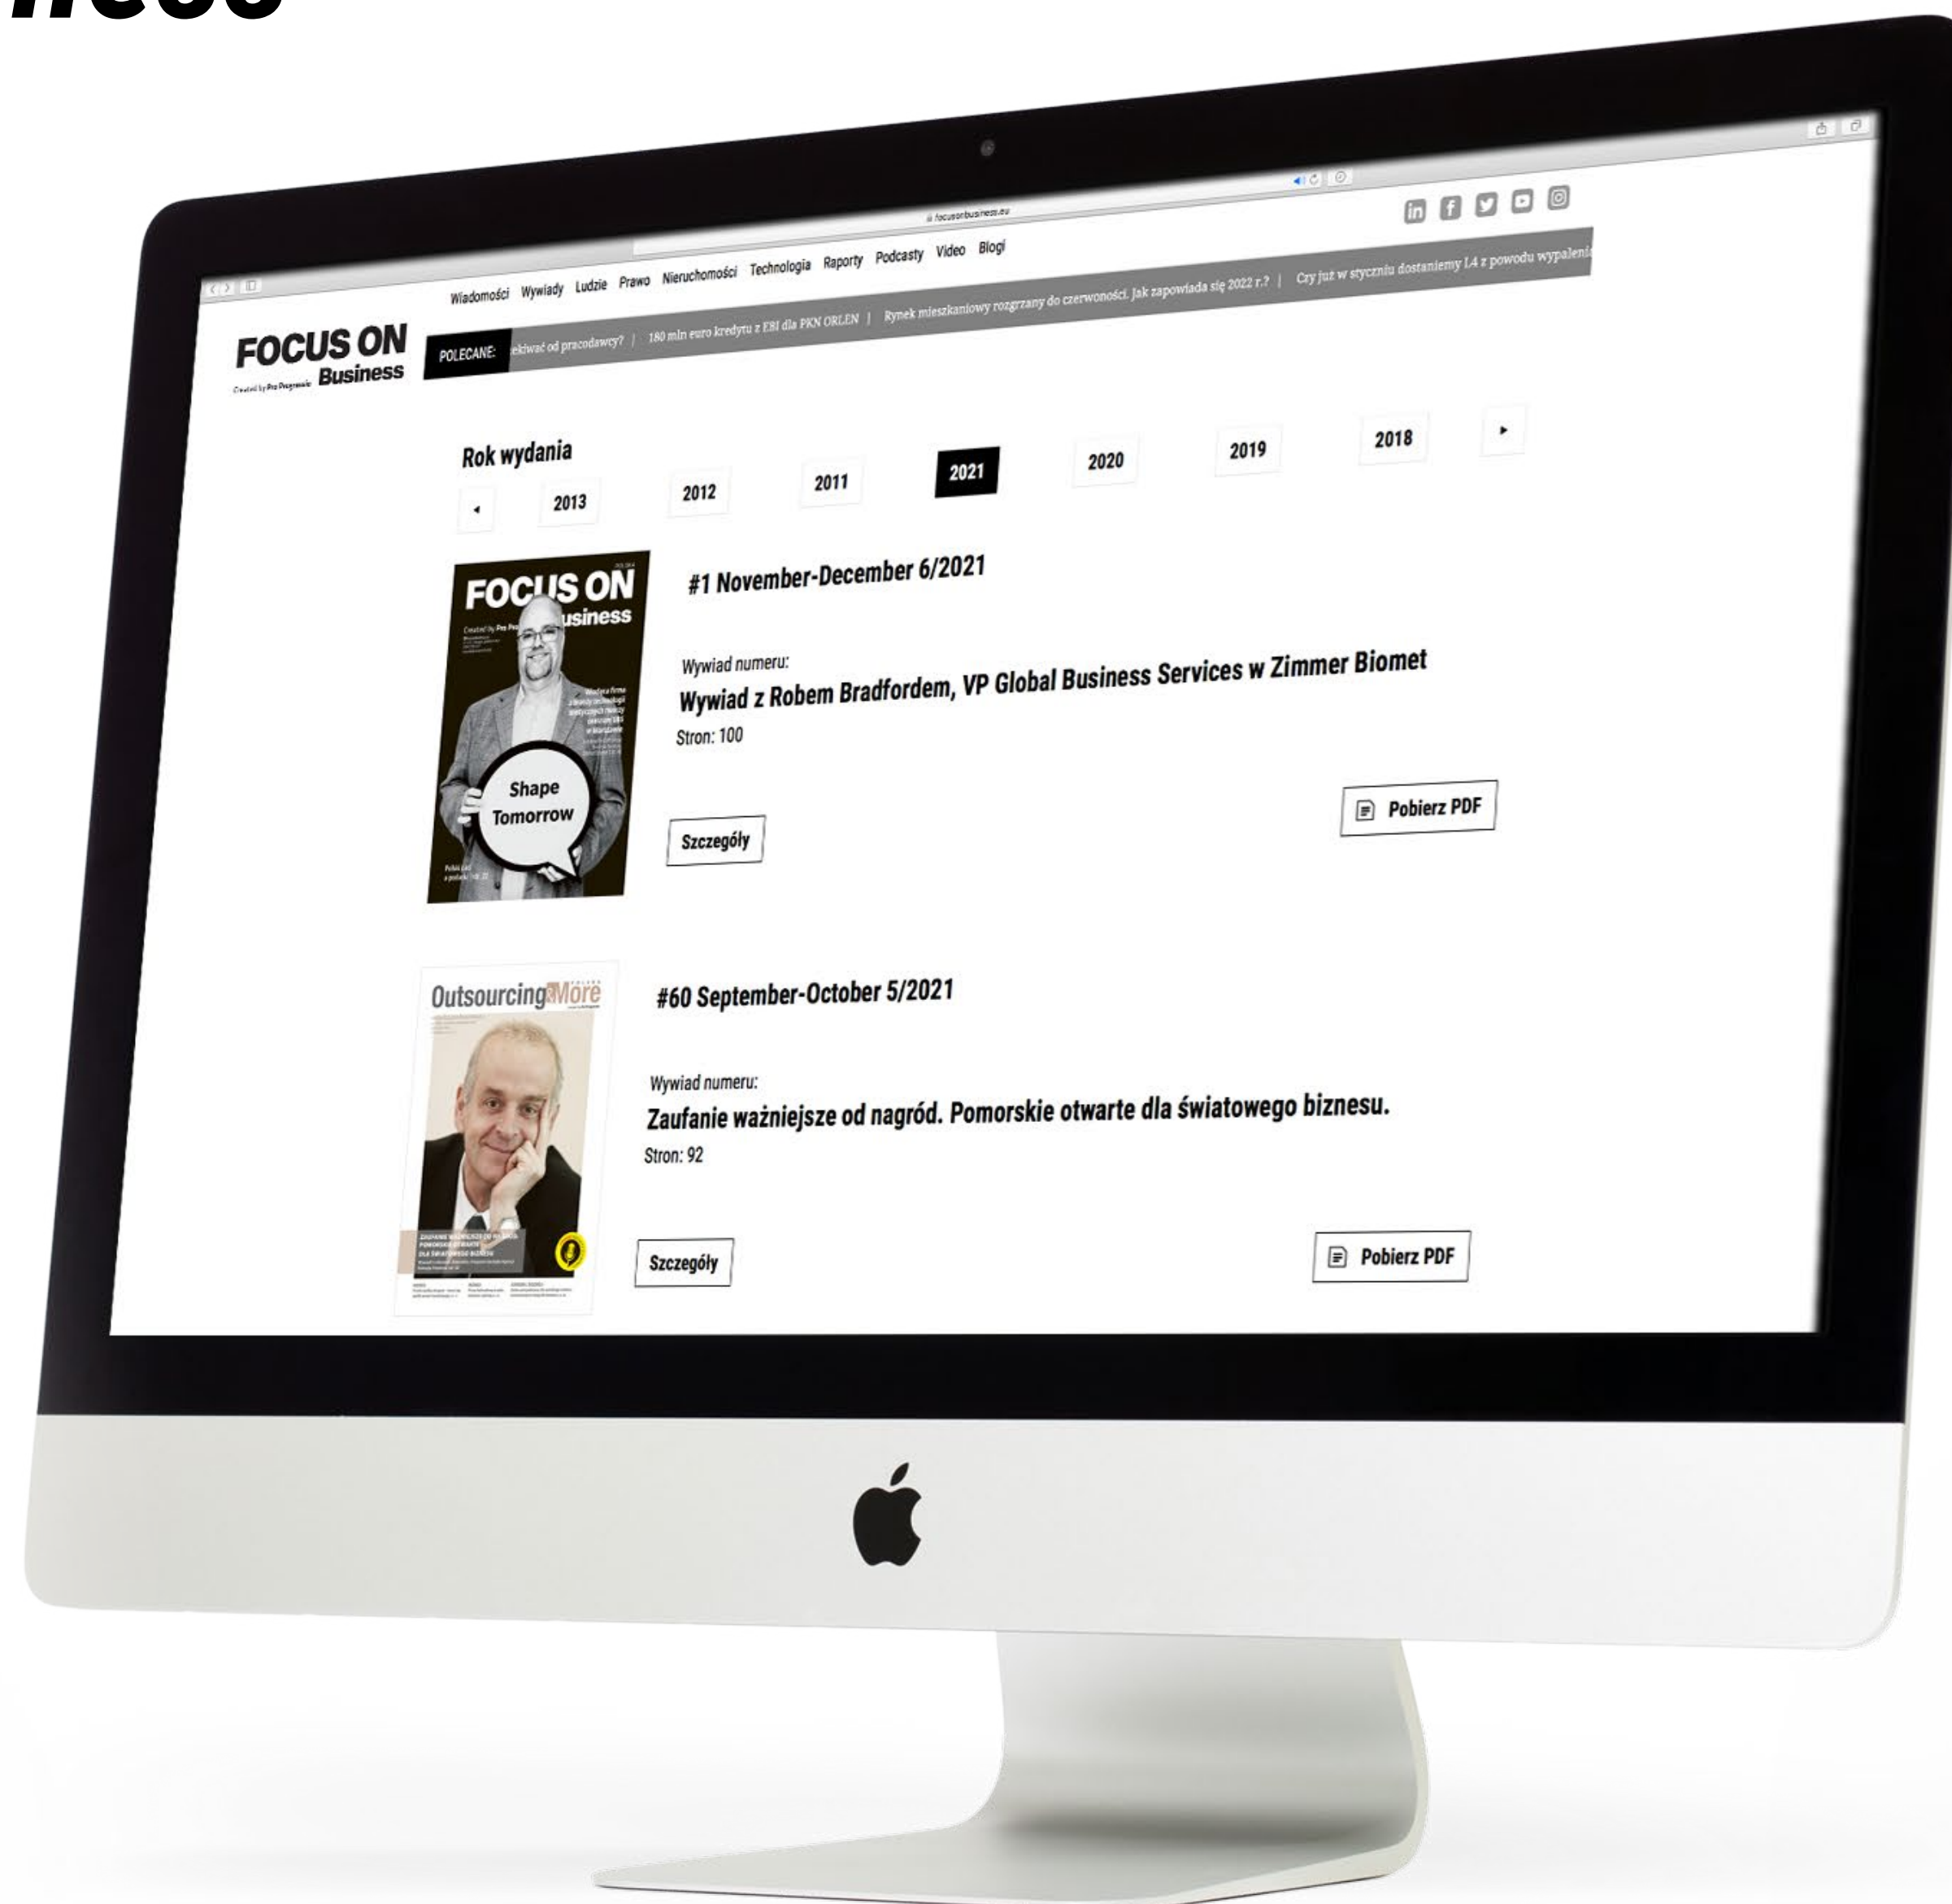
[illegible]

focusonbusiness.eu

Wiadomości Wywiady Ludzie Prawo Nieruchomości Technologia Raporty Podcasty Video Blogi

FOCUS ON Business
Created by Pro Progressio

POLECANE: ekiwać od pracodawcy? | 180 mln euro kredytu z EBI dla PKN ORLEN | Rynek mieszkaniowy rozgrzany do czerwoności. Jak zapowiada się 2022 r.? | Czy już w styczniu dostaniemy L4 z powodu wypaleni

Rok wydania

2013 2012 2011 2021 2020 2019 2018

FOCUS ON Business
Shape Tomorrow

#1 November-December 6/2021

Wywiad numeru:
Wywiad z Robem Bradfordem, VP Global Business Services w Zimmer Biomet
Stron: 100

Szczegóły

Pobierz PDF

Outsourcing&More

#60 September-October 5/2021

Wywiad numeru:
Zaufanie ważniejsze od nagród. Pomorskie otwarte dla światowego biznesu.
Stron: 92

Szczegóły

Pobierz PDF